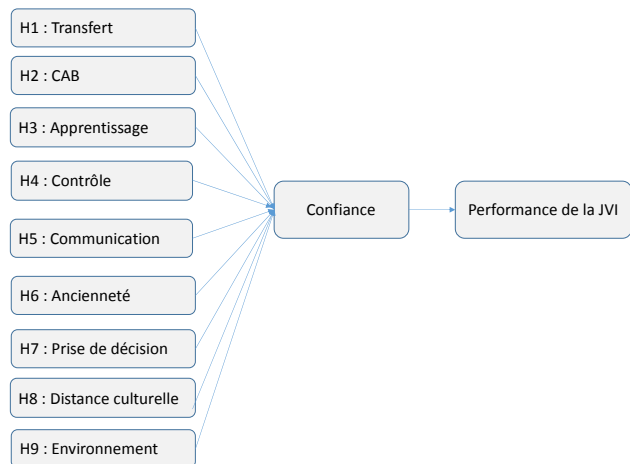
H1 : Transfert

H2 : CAB

H3 : Apprentissage

H4 : Contrôle

H5 : Communication

H6 : Ancienneté

H7 : Prise de décision

H8 : Distance culturelle

H9 : Environnement

Confiance

Performance de la JVI